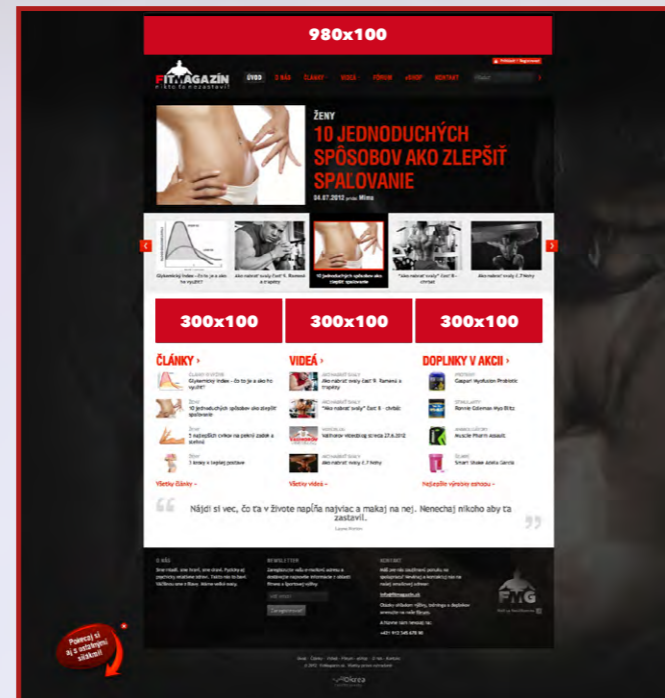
980x100

Prihlásiť · Registrovať

FITMAGAZÍN
nikto ťa nezastaví!

ÚVOD O NÁS ČLÁNKY VIDEÁ FÓRUM eSHOP KONTAKT

ŽENY
10 JEDNODUCHÝCH SPÔSOBOV AKO ZLEPŠIŤ SPALOVANIE
04.07.2012 autor Mimo

Glykemický index - čo to je a ako ho využiť?
Ako nabrať svaly č. 9: Ramená a trapézy
10 jednoduchých spôsobov ako zlepšiť spaľovanie
"Ako nabrať svaly" č. 8 - chrbát
Ako nabrať svaly č. 7 hrudník

300x100
300x100
300x100

ČLÁNKY ›
Glykemický index - čo to je a ako ho využiť?
10 jednoduchých spôsobov ako zlepšiť spaľovanie
5 najlepších cvikov na pekný zadok a stehná
7 krokov k lepšej postave
Všetky články »

VIDEÁ ›
Ako nabrať svaly č. 9: Ramená a trapézy
"Ako nabrať svaly" časť 8 - chrbát
Víťazov videoblog
Ako nabrať svaly č. 7 hrudník
Všetky videá »

DOPLNKY V AKCII ›
Gaspari Myofusion Probiotic
Ronnie Coleman Myo Blitz
Muscle Pharm Assault
Smart Shake
Najlepšie výrobky eshopu »

Nájdi si vec, čo ťa v živote napĺňa najviac a makaj na nej. Nenechaj nikoho aby ťa zastavil.

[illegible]

O NÁS
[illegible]

NEWSLETTER
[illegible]

KONTAKT
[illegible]
info@fitmagazin.sk
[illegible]
+421 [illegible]

FMG

Pokecaj si aj o ostatných súťažiach!

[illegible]